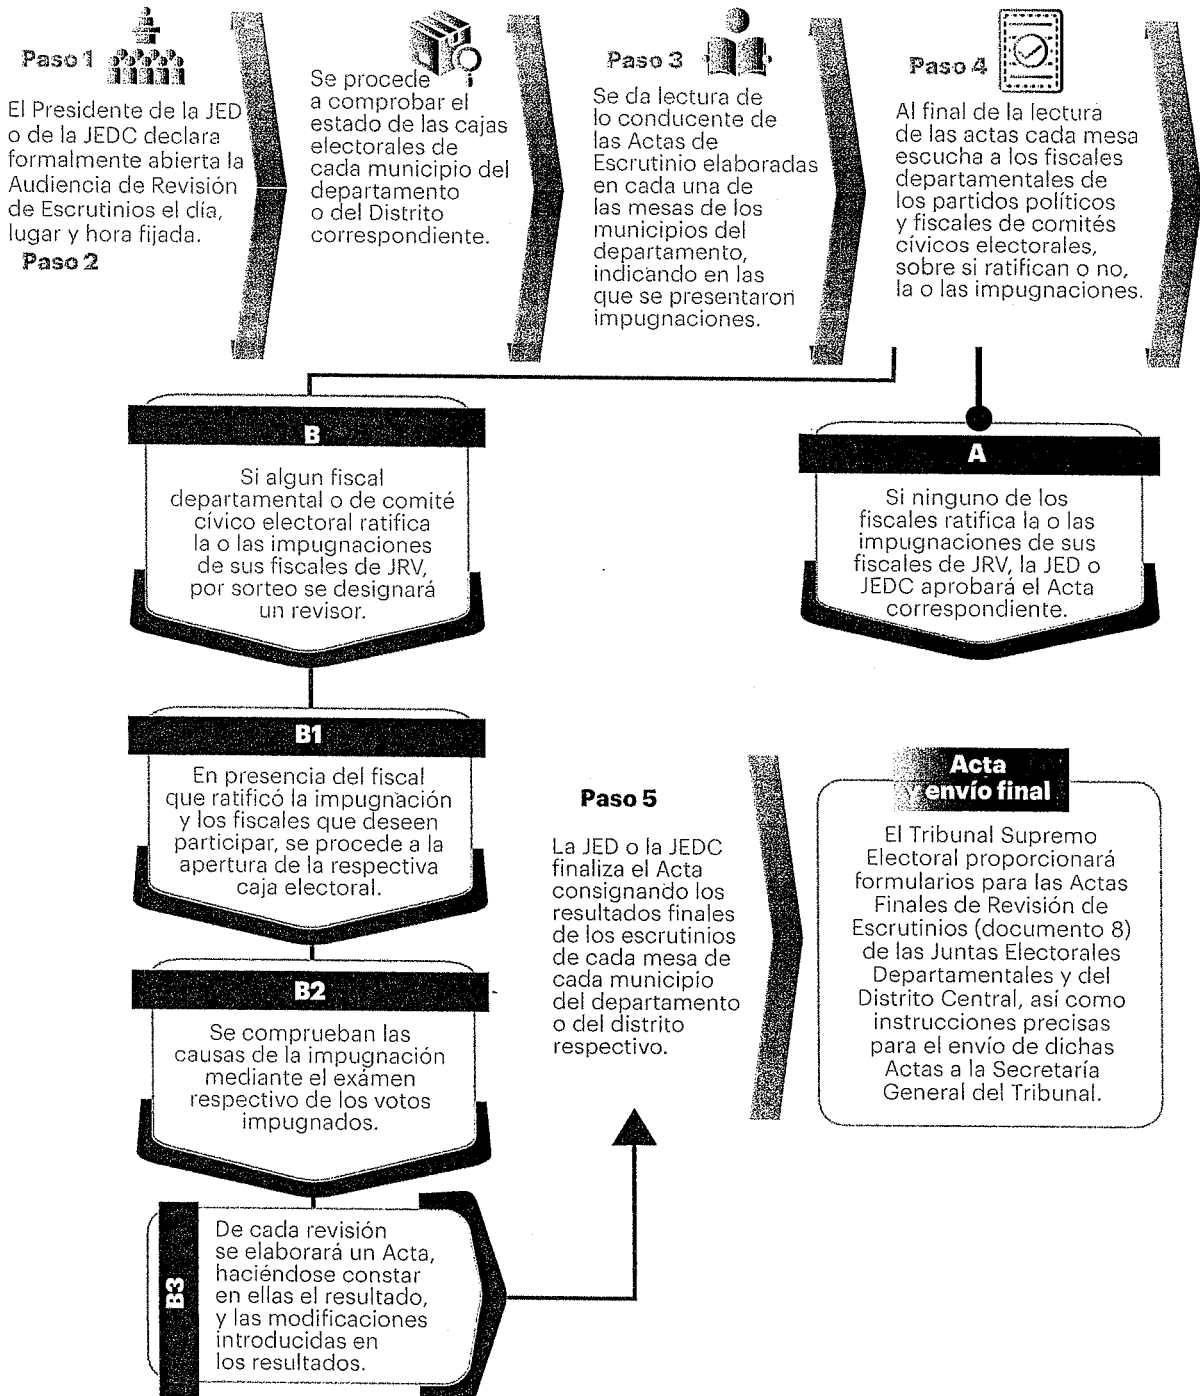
Paso 1

El Presidente de la JED o de la JEDC declara formalmente abierta la Audiencia de Revisión de Escrutinios el día, lugar y hora fijada.

Paso 2

Se procede a comprobar el estado de las cajas electorales de cada municipio del departamento o del Distrito correspondiente.

Paso 3

Se da lectura de lo conducente de las Actas de Escrutinio elaboradas en cada una de las mesas de los municipios del departamento, indicando en las que se presentaron impugnaciones.

Paso 4

Al final de la lectura de las actas cada mesa escucha a los fiscales departamentales de los partidos políticos y fiscales de comités cívicos electorales, sobre si ratifican o no, la o las impugnaciones.

B

Si algun fiscal departamental o de comité cívico electoral ratifica la o las impugnaciones de sus fiscales de JRV, por sorteo se designará un revisor.

A

Si ninguno de los fiscales ratifica la o las impugnaciones de sus fiscales de JRV, la JED o JEDC aprobará el Acta correspondiente.

B1

En presencia del fiscal que ratificó la impugnación y los fiscales que deseen participar, se procede a la apertura de la respectiva caja electoral.

B2

Se comprueban las causas de la impugnación mediante el exámen respectivo de los votos impugnados.

B3

De cada revisión se elaborará un Acta, haciéndose constar en ellas el resultado, y las modificaciones introducidas en los resultados.

Paso 5

La JED o la JEDC finaliza el Acta consignando los resultados finales de los escrutinios de cada mesa de cada municipio del departamento o del distrito respectivo.

Acta y envío final

El Tribunal Supremo Electoral proporcionará formularios para las Actas Finales de Revisión de Escrutinios (documento 8) de las Juntas Electorales Departamentales y del Distrito Central, así como instrucciones precisas para el envío de dichas Actas a la Secretaría General del Tribunal.